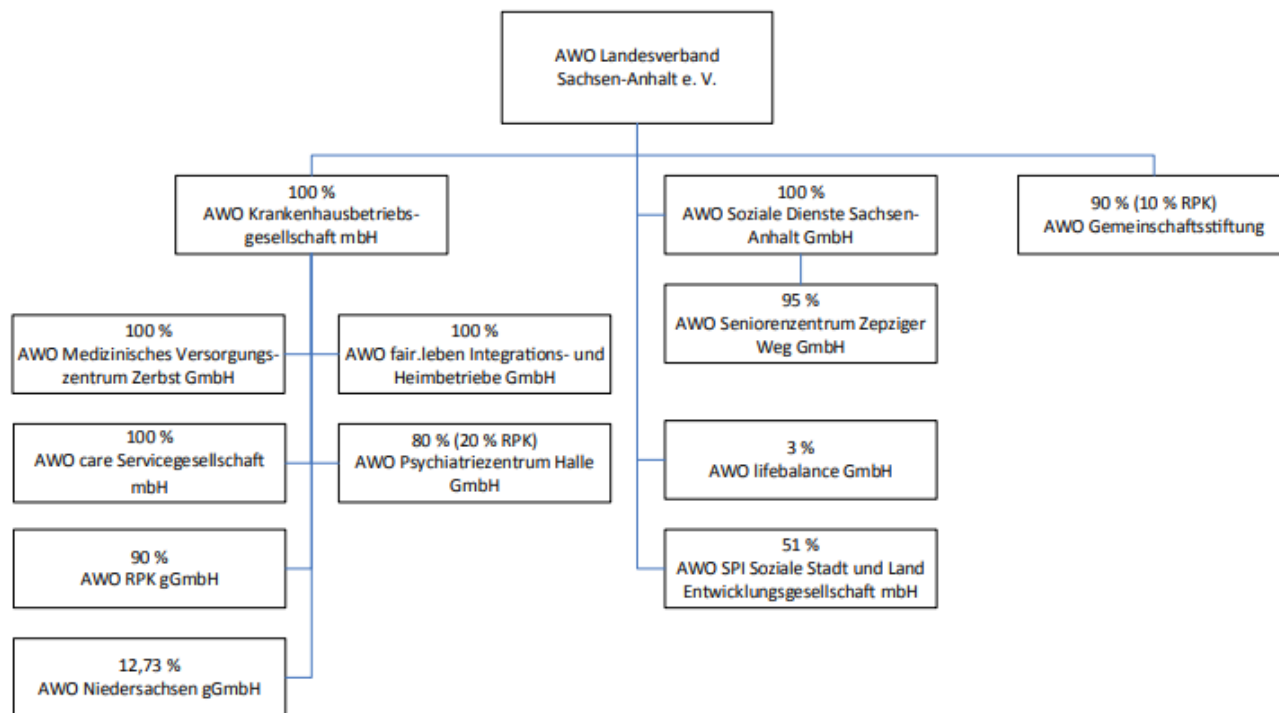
AWO Landesverband Sachsen-Anhalt e. V.

100 %
AWO Krankenhausbetriebsgesellschaft mbH

100 %
AWO Soziale Dienste Sachsen-Anhalt GmbH

90 % (10 % RPK)
AWO Gemeinschaftsstiftung

95 %
AWO Seniorenzentrum Zepziger Weg GmbH

100 %
AWO Medizinisches Versorgungszentrum Zerbst GmbH

100 %
AWO fair.leben Integrations- und Heimbetriebe GmbH

100 %
AWO care Servicegesellschaft mbH

80 % (20 % RPK)
AWO Psychiatriezentrum Halle GmbH

3 %
AWO lifebalance GmbH

90 %
AWO RPK gGmbH

51 %
AWO SPI Soziale Stadt und Land Entwicklungsgesellschaft mbH

12,73 %
AWO Niedersachsen gGmbH